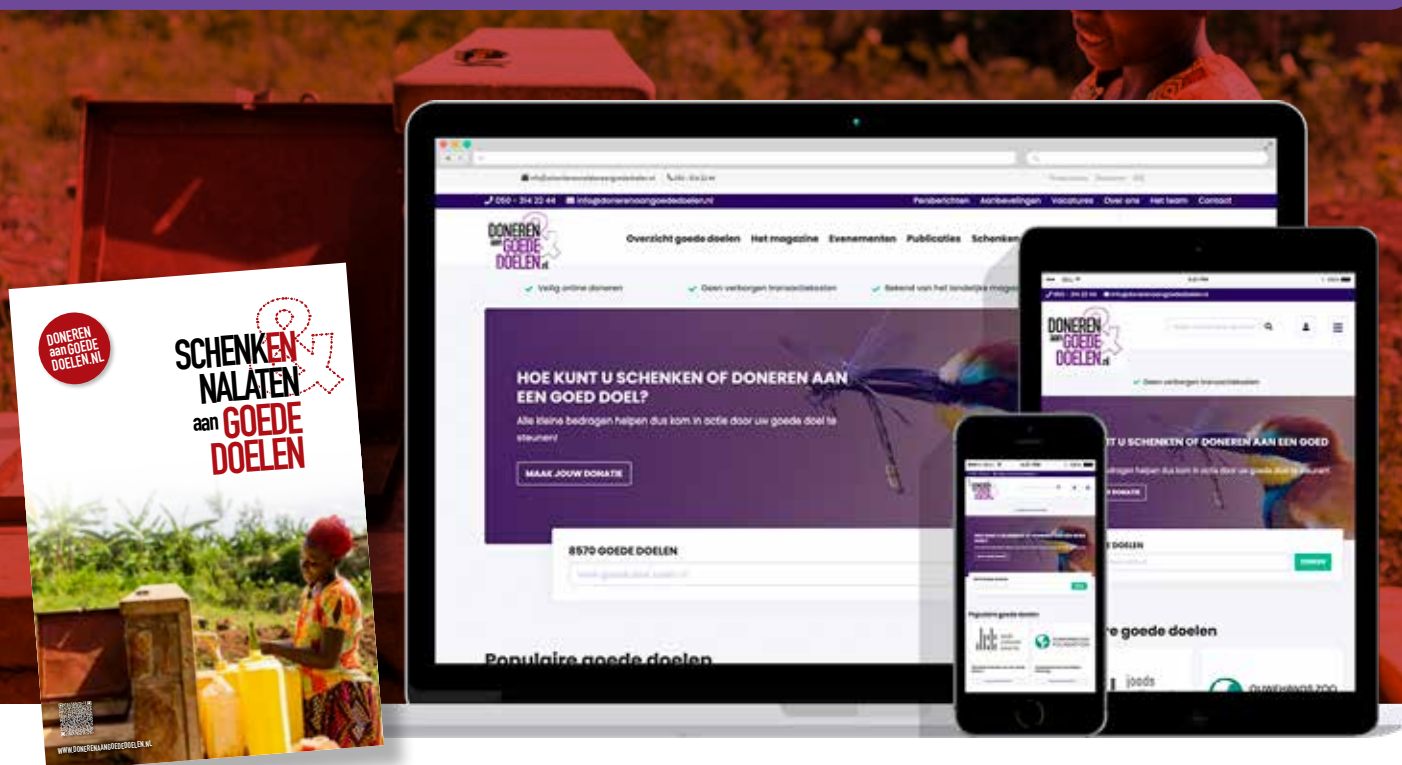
DONEREN aan GOEDE DOELEN.NL

SCHENKEN & NALATEN aan GOEDE DOELEN

WWW.DONERENAANGOEDEDOELEN.NL

050 - 314 22 44 info@donerenaangoededoelen.nl

Persberichten Aanbevelingen Vacatures Over ons Het team Contact

DONEREN aan GOEDE DOELEN.nl

Overzicht goede doelen Het magazine Evenementen Publicaties Schenken

Veilig online doneren Geen verborgen transactiekosten Bekend van het landelijke magazine

HOE KUNT U SCHENKEN OF DONEREN AAN EEN GOED DOEL?

Alle kleine bedragen helpen dus kom in actie door uw goede doel te steunen!

MAAK JOUW DONATIE

8570 GOEDE DOELEN

Populaire goede doelen

DONEREN aan GOEDE DOELEN.nl

Geen verborgen transactiekosten

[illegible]T U SCHENKEN OF DONEREN AAN EEN GOED

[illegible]DOELEN

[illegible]re goede doelen

Populaire goede doelen

joods

OUWEHANDS ZOO